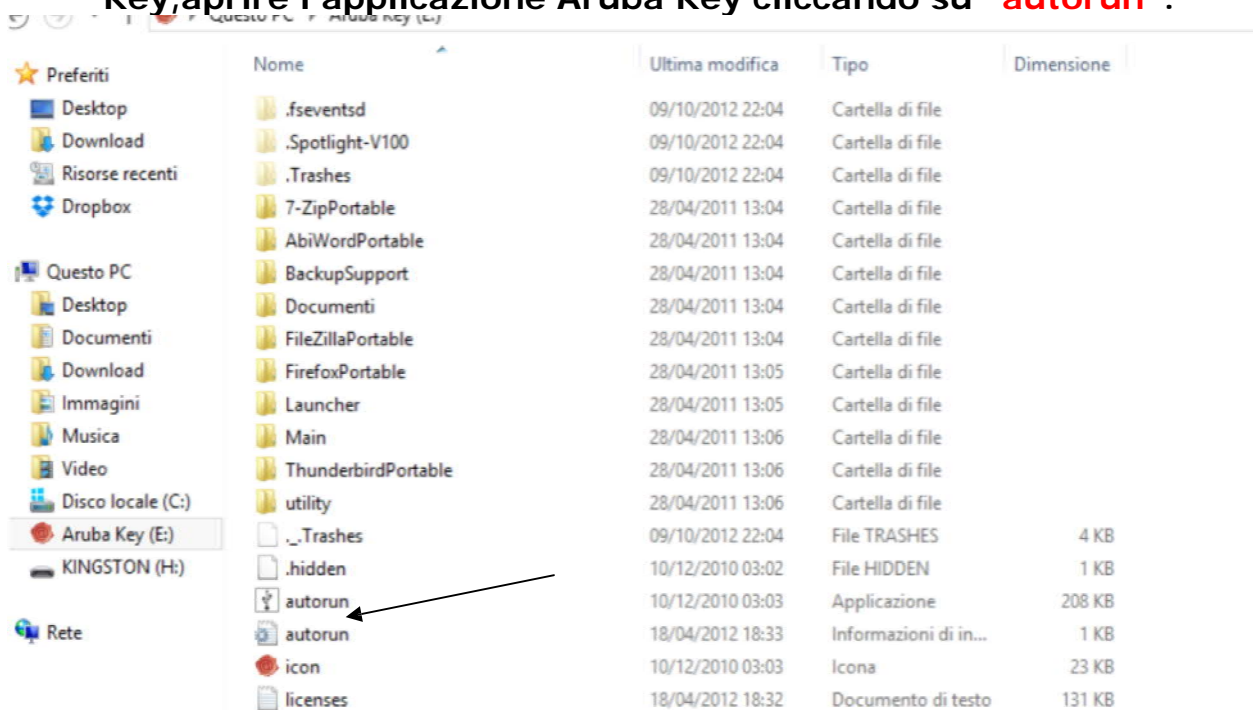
Key,aprire l'applicazione Aruba Key cliccando su "autorun".

Questo PC ▸ Aruba Key (E:)

Preferiti
Desktop
Download
Risorse recenti
Dropbox

Questo PC
Desktop
Documenti
Download
Immagini
Musica
Video
Disco locale (C:)
Aruba Key (E:)
KINGSTON (H:)

Rete

| Nome | Ultima modifica | Tipo | Dimensione |
|---|---|---|---|
| .fseventsd | 09/10/2012 22:04 | Cartella di file | |
| .Spotlight-V100 | 09/10/2012 22:04 | Cartella di file | |
| .Trashes | 09/10/2012 22:04 | Cartella di file | |
| 7-ZipPortable | 28/04/2011 13:04 | Cartella di file | |
| AbiWordPortable | 28/04/2011 13:04 | Cartella di file | |
| BackupSupport | 28/04/2011 13:04 | Cartella di file | |
| Documenti | 28/04/2011 13:04 | Cartella di file | |
| FileZillaPortable | 28/04/2011 13:04 | Cartella di file | |
| FirefoxPortable | 28/04/2011 13:05 | Cartella di file | |
| Launcher | 28/04/2011 13:05 | Cartella di file | |
| Main | 28/04/2011 13:06 | Cartella di file | |
| ThunderbirdPortable | 28/04/2011 13:06 | Cartella di file | |
| utility | 28/04/2011 13:06 | Cartella di file | |
| ._.Trashes | 09/10/2012 22:04 | File TRASHES | 4 KB |
| .hidden | 10/12/2010 03:02 | File HIDDEN | 1 KB |
| autorun | 10/12/2010 03:03 | Applicazione | 208 KB |
| autorun | 18/04/2012 18:33 | Informazioni di in... | 1 KB |
| icon | 10/12/2010 03:03 | Icona | 23 KB |
| licenses | 18/04/2012 18:32 | Documento di testo | 131 KB |